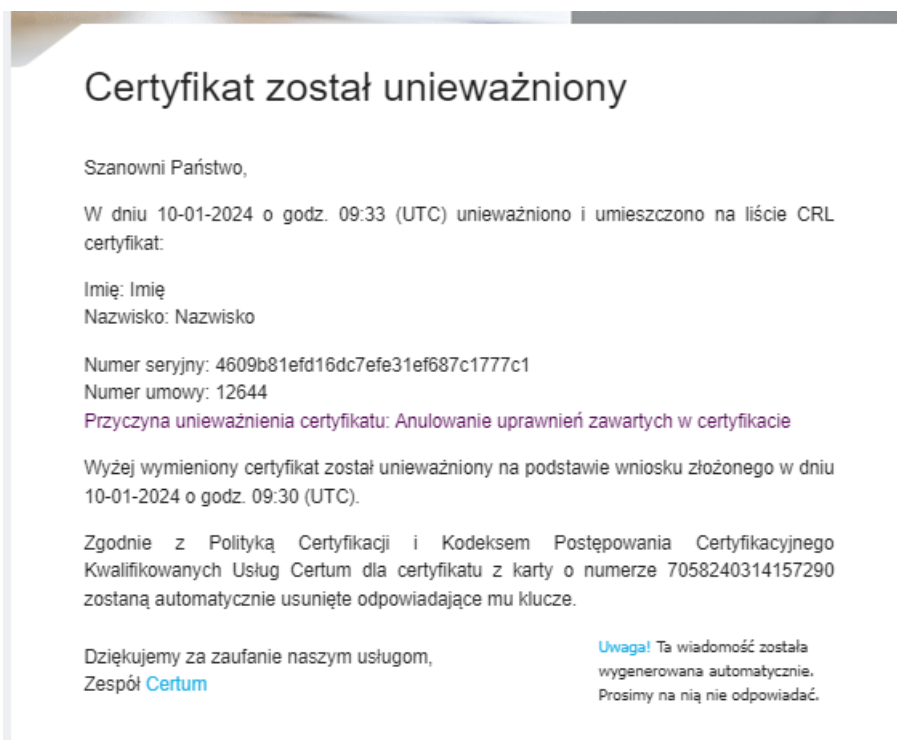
Certyfikat został unieważniony

Szanowni Państwo,

W dniu 10-01-2024 o godz. 09:33 (UTC) unieważniono i umieszczono na liście CRL certyfikat:

Imię: Imię
Nazwisko: Nazwisko

Numer seryjny: 4609b81efd16dc7efe31ef687c1777c1
Numer umowy: 12644
Przyczyna unieważnienia certyfikatu: Anulowanie uprawnień zawartych w certyfikacie

Wyżej wymieniony certyfikat został unieważniony na podstawie wniosku złożonego w dniu 10-01-2024 o godz. 09:30 (UTC).

Zgodnie z Polityką Certyfikacji i Kodeksem Postępowania Certyfikacyjnego Kwalifikowanych Usług Certum dla certyfikatu z karty o numerze 7058240314157290 zostaną automatycznie usunięte odpowiadające mu klucze.

Dziękujemy za zaufanie naszym usługom,
Zespół Certum

Uwaga! Ta wiadomość została wygenerowana automatycznie. Prosimy na nią nie odpowiadać.